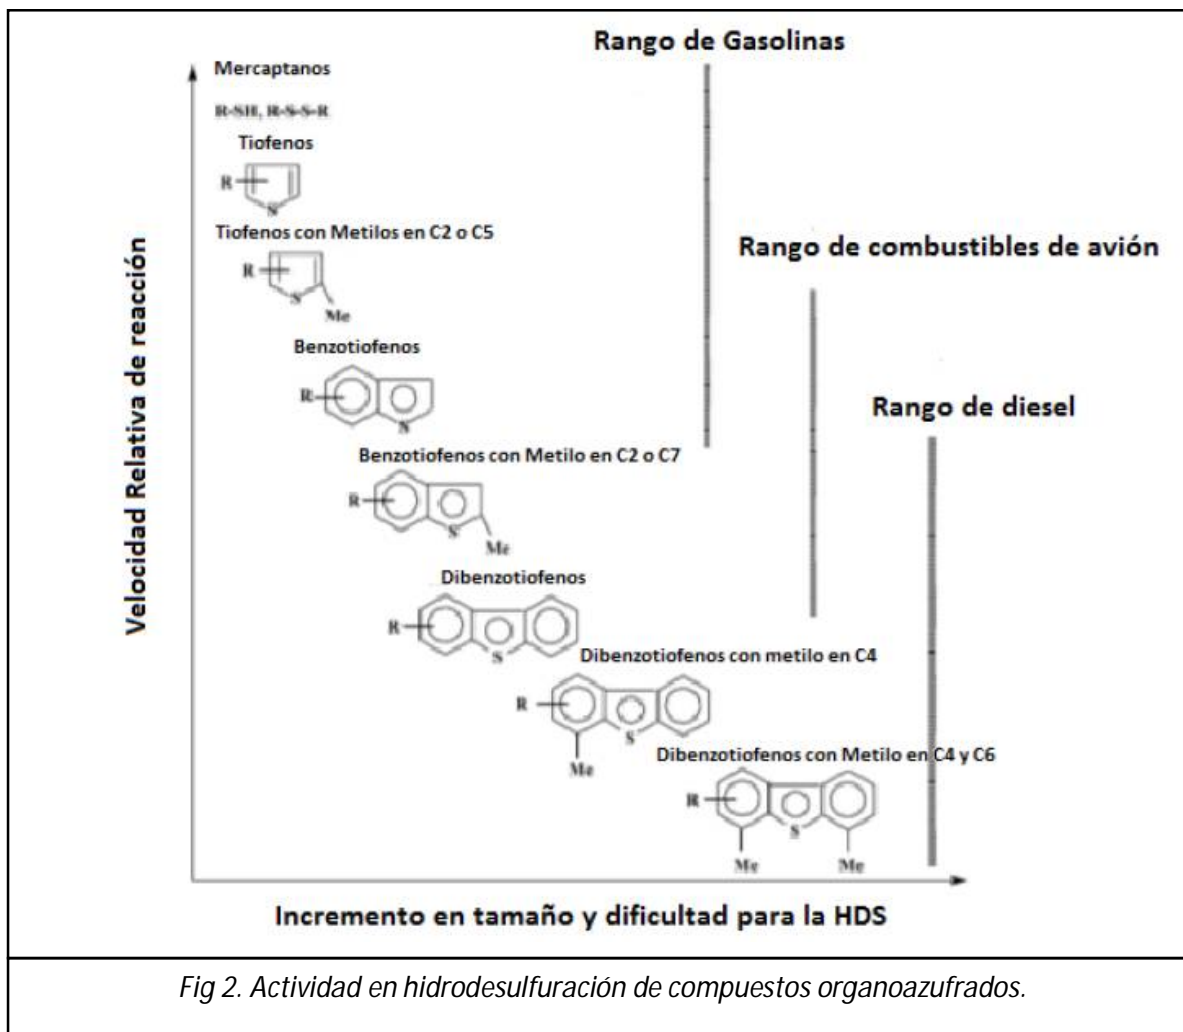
Rango de Gasolinas

Mercaptanos

R-SH, R-S-S-R

Tiofenos

R

S

Tiofenos con Metilos en C2 o C5

R

S

Me

Rango de combustibles de avión

Benzotiofenos

R

N

Rango de diesel

Benzotiofenos con Metilo en C2 o C7

R

S

Me

Dibenzotiofenos

R

S

Dibenzotiofenos con metilo en C4

R

S

Me

Dibenzotiofenos con Metilo en C4 y C6

R

S

Me

Me

Velocidad Relativa de reacción

Incremento en tamaño y dificultad para la HDS

Fig 2. Actividad en hidrodesulfuración de compuestos organoazufrados.